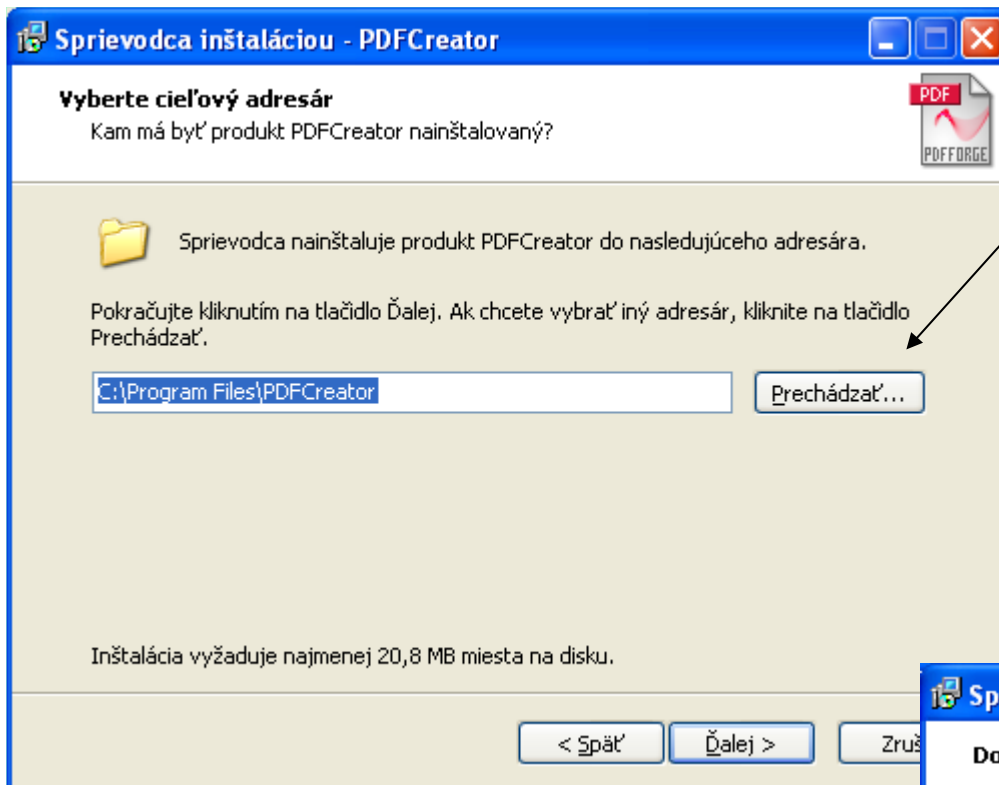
Sprievodca inštaláciou - PDFCreator

Vyberte cieľový adresár
Kam má byť produkt PDFCreator nainštalovaný?

PDF
PDFFORGE

Sprievodca nainštaluje produkt PDFCreator do nasledujúceho adresára.

Pokračujte kliknutím na tlačidlo Ďalej. Ak chcete vybrať iný adresár, kliknite na tlačidlo Prechádzať.

C:\Program Files\PDFCreator

Prechádzať...

Inštalácia vyžaduje najmenej 20,8 MB miesta na disku.

< Späť

Ďalej >

Zruš

Sp

Do